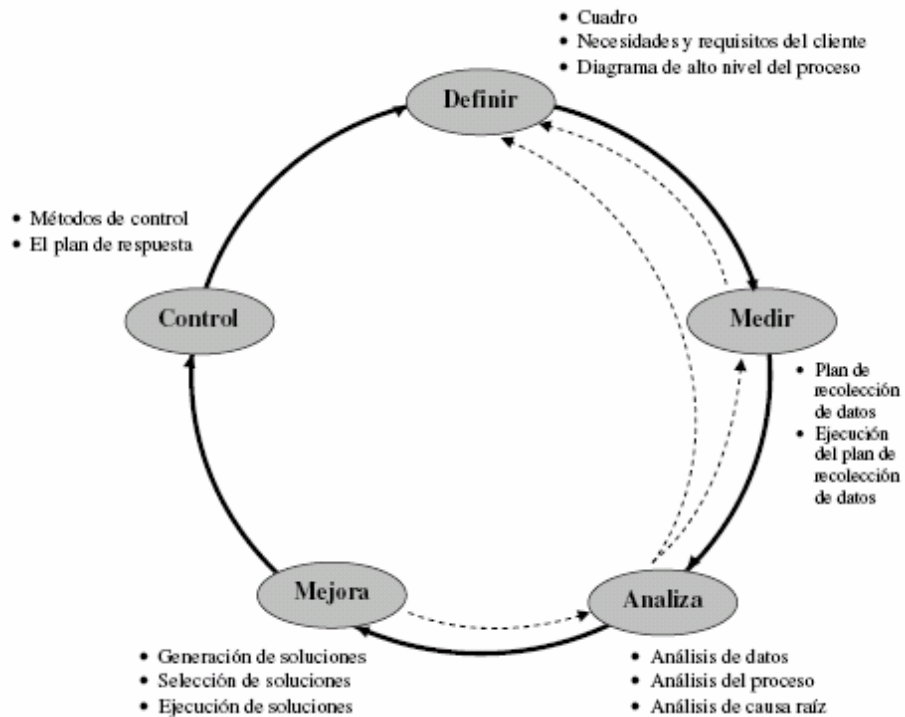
• Cuadro
• Necesidades y requisitos del cliente
• Diagrama de alto nivel del proceso

Definir

• Métodos de control
• El plan de respuesta

Control

Medir

• Plan de recolección de datos
• Ejecución del plan de recolección de datos

Mejora

Analiza

• Generación de soluciones
• Selección de soluciones
• Ejecución de soluciones

• Análisis de datos
• Análisis del proceso
• Análisis de causa raíz